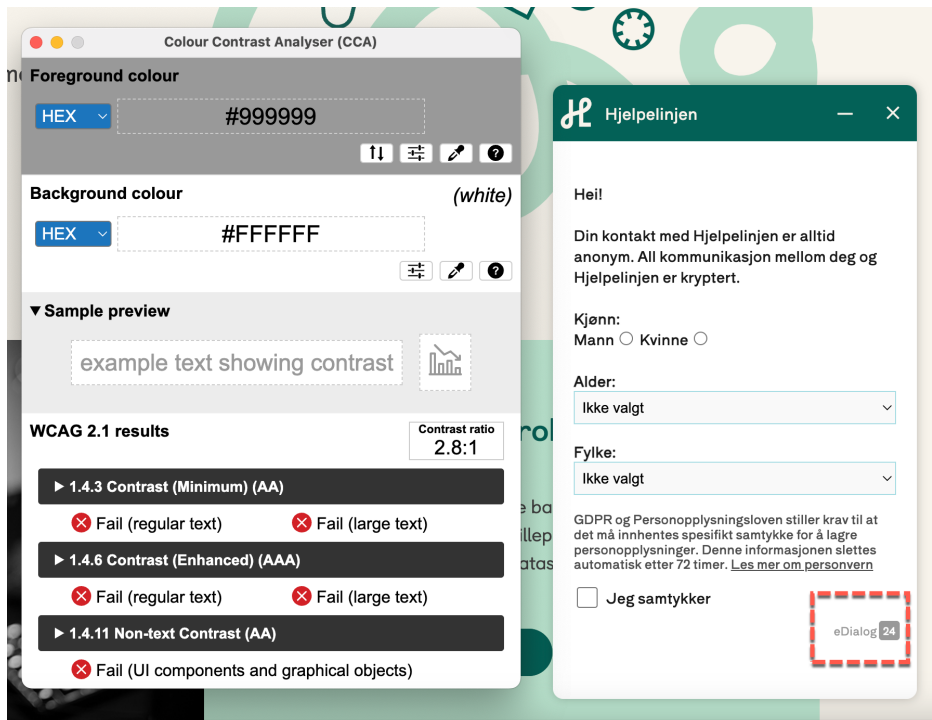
Colour Contrast Analyser (CCA)

Foreground colour

HEX

#999999

Background colour

(white)

HEX

#FFFFFF

▼Sample preview

example text showing contrast

WCAG 2.1 results

Contrast ratio
2.8:1

▶ 1.4.3 Contrast (Minimum) (AA)

Fail (regular text)
Fail (large text)

▶ 1.4.6 Contrast (Enhanced) (AAA)

Fail (regular text)
Fail (large text)

▶ 1.4.11 Non-text Contrast (AA)

Fail (UI components and graphical objects)

Hjelpelinjen

Hei!

Din kontakt med Hjelpelinjen er alltid anonym. All kommunikasjon mellom deg og Hjelpelinjen er kryptert.

Kjønn:
Mann Kvinne

Alder:
Ikke valgt

Fylke:
Ikke valgt

GDPR og Personopplysningsloven stiller krav til at det må innhentes spesifikt samtykke for å lagre personopplysninger. Denne informasjonen slettes automatisk etter 72 timer. Les mer om personvern

Jeg samtykker

eDialog 24